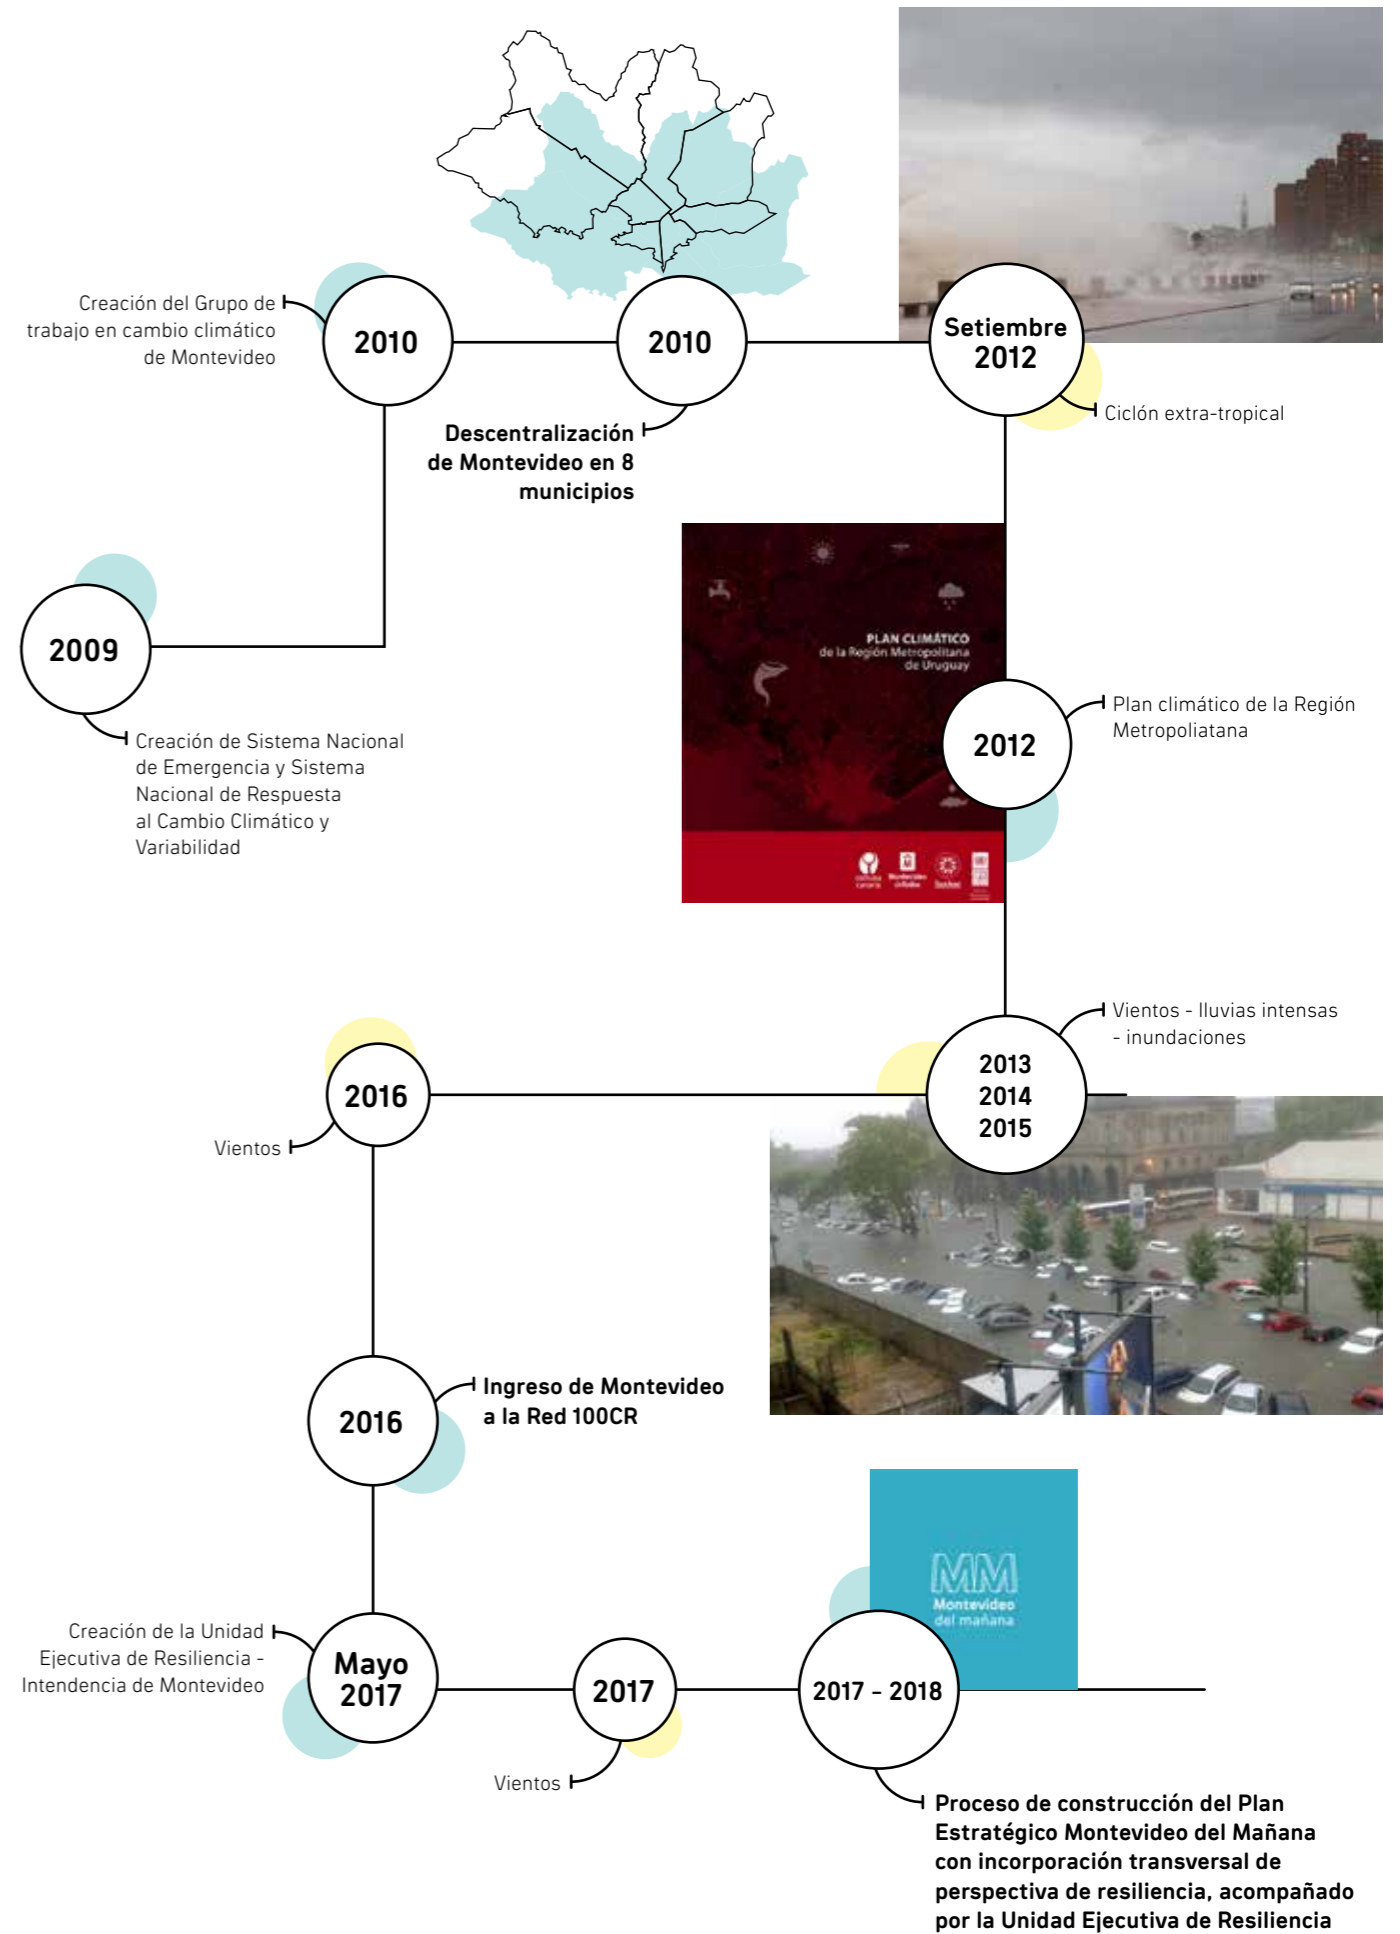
Creación del Grupo de trabajo en cambio climático de Montevideo

2010

2010

Descentralización de Montevideo en 8 municipios

Setiembre 2012

Ciclón extra-tropical

2009

Creación de Sistema Nacional de Emergencia y Sistema Nacional de Respuesta al Cambio Climático y Variabilidad

PLAN CLIMÁTICO de la Región Metropolitana de Uruguay

2012

Plan climático de la Región Metropoliatana

Vientos - lluvias intensas - inundaciones

2016

Vientos

2013
2014
2015

2016

Ingreso de Montevideo a la Red 100CR

MM Montevideo del mañana

Creación de la Unidad Ejecutiva de Resiliencia - Intendencia de Montevideo

Mayo 2017

2017

2017 - 2018

Vientos

Proceso de construcción del Plan Estratégico Montevideo del Mañana con incorporación transversal de perspectiva de resiliencia, acompañado por la Unidad Ejecutiva de Resiliencia